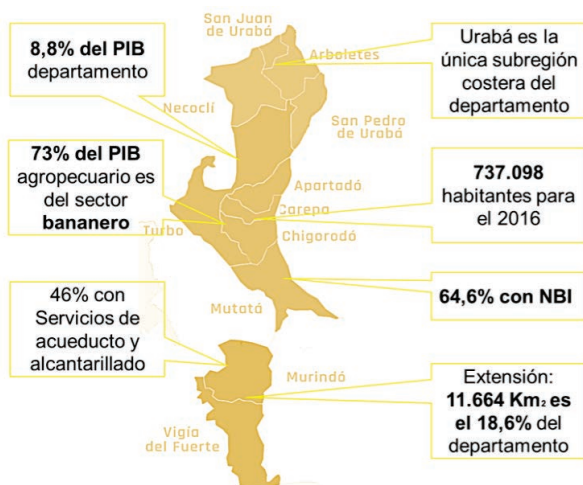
San Juan de Urabá

8,8% del PIB departamento

Urabá es la única subregión costera del departamento

Arboletes

Necoclí

San Pedro de Urabá

73% del PIB agropecuario es del sector **bananero**

737.098 habitantes para el 2016

Apartadó

Carepa

Turbo

Chigorodó

46% con Servicios de acueducto y alcantarillado

64,6% con NBI

Mutatá

Murindó

Extensión: 11.664 $Km_2$ es el 18,6% del departamento

Vigía del Fuerte